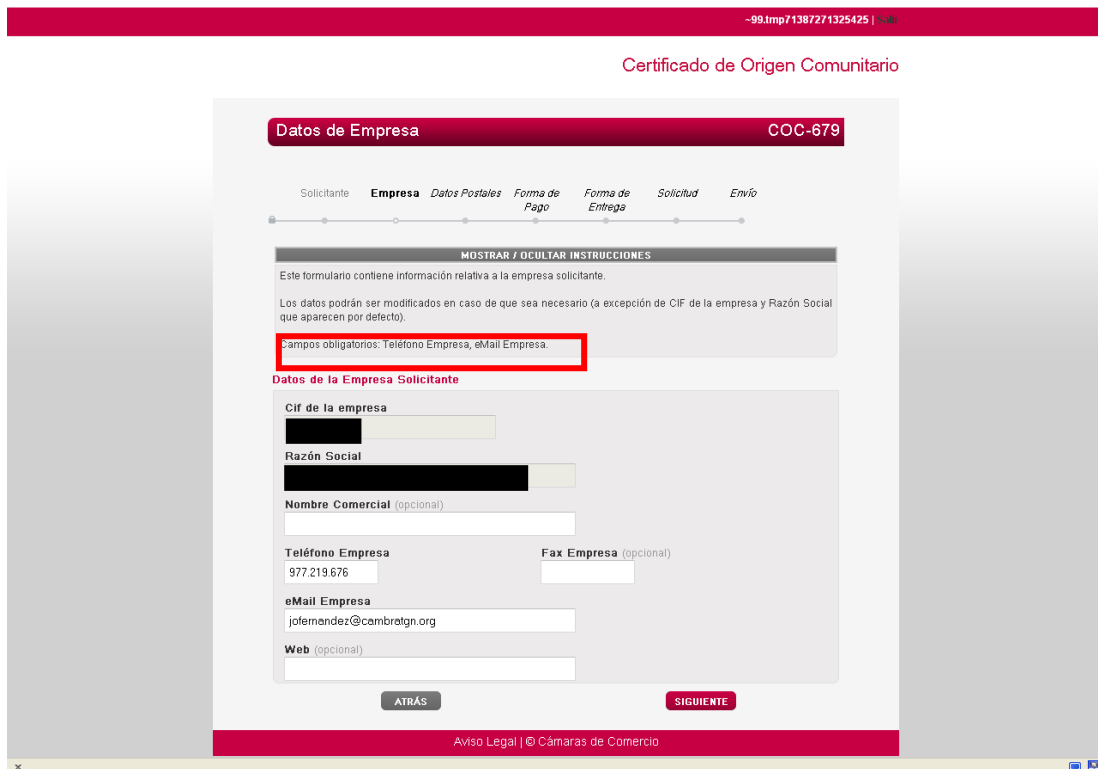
~99.tmp71387271325425 | Salir

Certificado de Origen Comunitario

Datos de Empresa

COC-679

Solicitante Empresa Datos Postales Forma de Pago Forma de Entrega Solicitud Envío

MOSTRAR / OCULTAR INSTRUCCIONES

Este formulario contiene información relativa a la empresa solicitante.

Los datos podrán ser modificados en caso de que sea necesario (a excepción de CIF de la empresa y Razón Social que aparecen por defecto).

Campos obligatorios: Teléfono Empresa, eMail Empresa.

Datos de la Empresa Solicitante

Cif de la empresa

Razón Social

Nombre Comercial (opcional)

Teléfono Empresa

977.219.676

Fax Empresa (opcional)

eMail Empresa

jofernandez@cambratgn.org

Web (opcional)

ATRÁS

SIGUIENTE

Aviso Legal | © Cámaras de Comercio